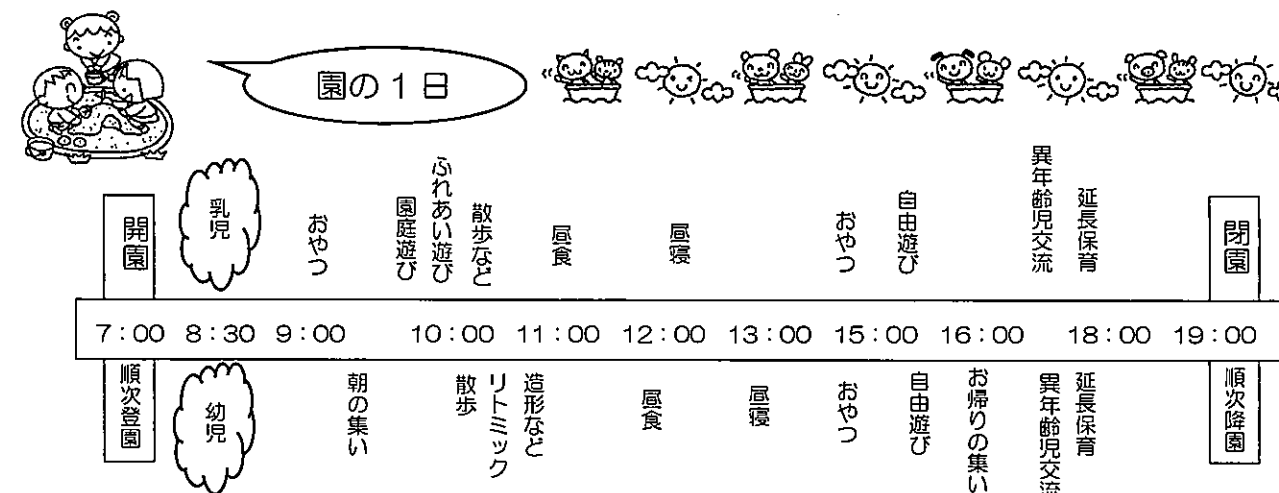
園の１日

開園
乳児
おやつ
園庭遊び
ふれあい遊び
散歩など
昼食
昼寝
おやつ
自由遊び
異年齢児交流
延長保育
閉園

7:00 8:30 9:00 10:00 11:00 12:00 13:00 15:00 16:00 18:00 19:00

順次登園
幼児
朝の集い
散歩
リトミック
造形など
昼食
昼寝
おやつ
自由遊び
お帰りの集い
異年齢児交流
延長保育
順次降園